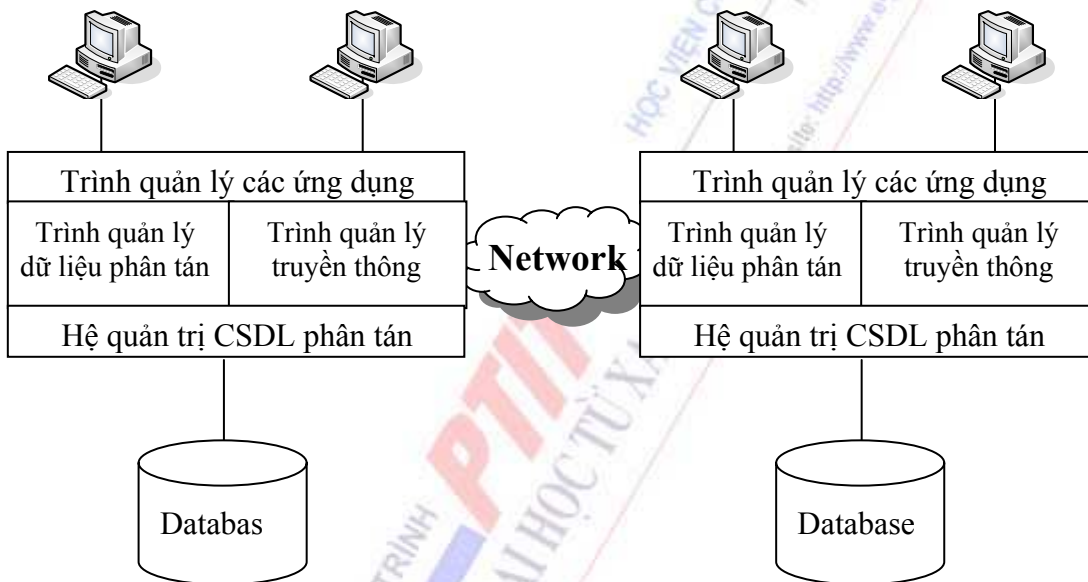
Trình quản lý các ứng dụng

Trình quản lý dữ liệu phân tán

Trình quản lý truyền thông

Hệ quản trị CSDL phân tán

Databas

Network

Trình quản lý các ứng dụng

Trình quản lý dữ liệu phân tán

Trình quản lý truyền thông

Hệ quản trị CSDL phân tán

Database

HỌC VIỆN C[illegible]

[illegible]site: http://www.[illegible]

PTIT

GIÁO TRÌNH

ĐẠI HỌC TỪ XA